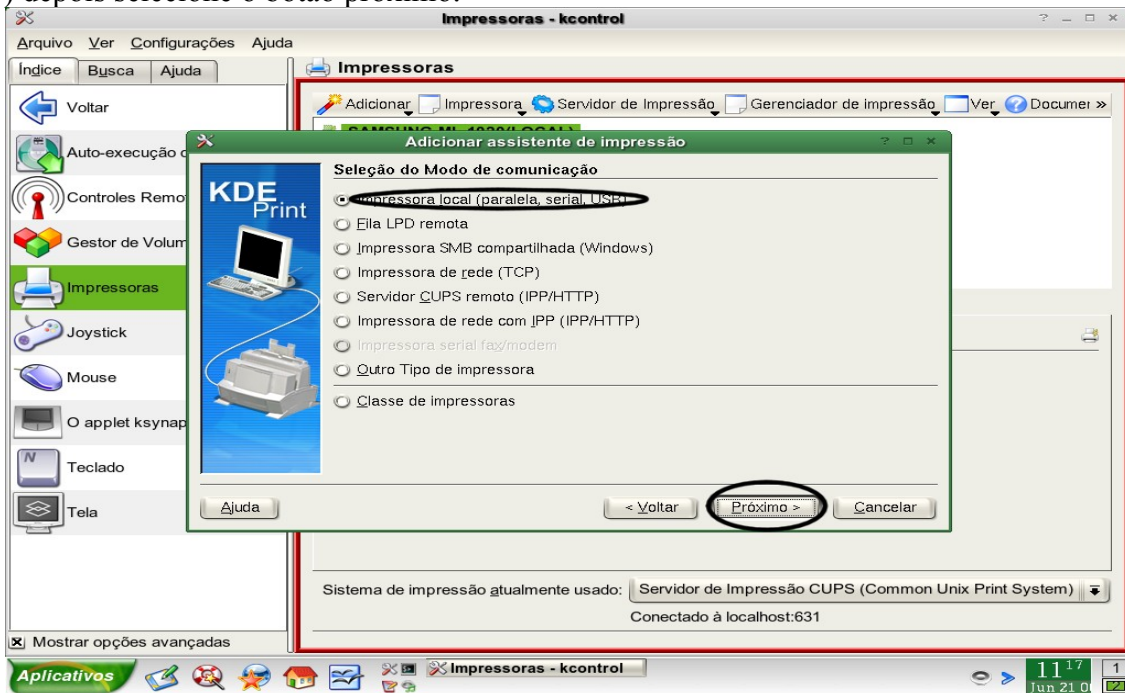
) depois selecione o botão próximo.

Impressoras - kcontrol

Arquivo Ver Configurações Ajuda

Índice Busca Ajuda

Voltar

Auto-execução d

Controles Remo

Gestor de Volum

Impressoras

Joystick

Mouse

O applet ksynap

Teclado

Tela

Mostrar opções avançadas

Impressoras

Adicionar Impressora Servidor de Impressão Gerenciador de impressão Ver Documen »

SAMSUNG ML-1020(LOCAL)

Adicionar assistente de impressão

KDE Print

Seleção do Modo de comunicação

Impressora local (paralela, serial, USB)

Fila LPD remota

Impressora SMB compartilhada (Windows)

Impressora de rede (TCP)

Servidor CUPS remoto (IPP/HTTP)

Impressora de rede com IPP (IPP/HTTP)

Impressora serial fax/modem

Outro Tipo de impressora

Classe de impressoras

Ajuda

< Voltar

Próximo >

Cancelar

Sistema de impressão atualmente usado: Servidor de Impressão CUPS (Common Unix Print System)

Conectado à localhost:631

Aplicativos

Impressoras - kcontrol

11$^{17}$

Jun 21 0

1